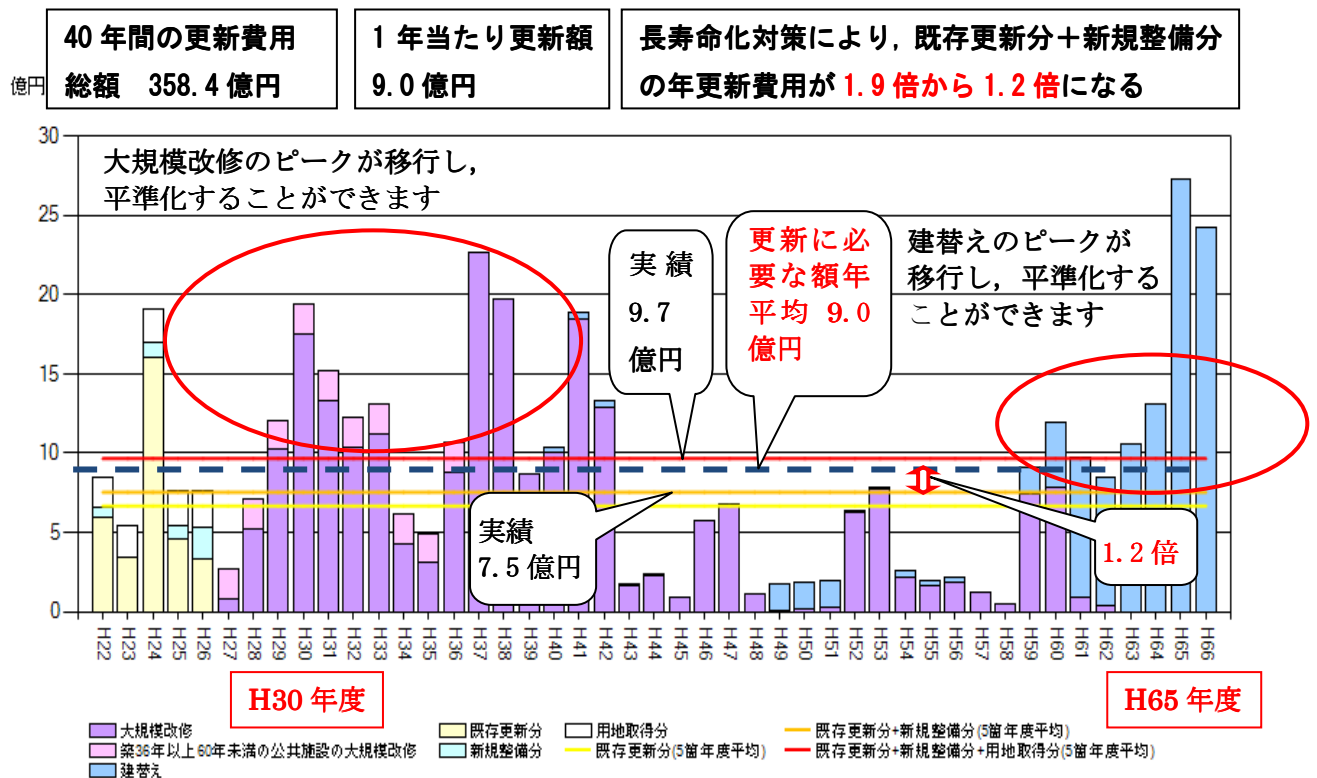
40 年間の更新費用
総額　358.4 億円

1 年当たり更新額
9.0 億円

長寿命化対策により，既存更新分＋新規整備分の年更新費用が 1.9 倍から 1.2 倍になる

億円

30
25
20
15
10
5
0

大規模改修のピークが移行し，平準化することができます

実 績
9.7
億円

更新に必要な額年平均 9.0 億円

建替えのピークが移行し，平準化することができます

実績
7.5 億円

1.2 倍

H22 H23 H24 H25 H26 H27 H28 H29 H30 H31 H32 H33 H34 H35 H36 H37 H38 H39 H40 H41 H42 H43 H44 H45 H46 H47 H48 H49 H50 H51 H52 H53 H54 H55 H56 H57 H58 H59 H60 H61 H62 H63 H64 H65 H66

H30 年度

H65 年度

大規模改修
築36年以上60年未満の公共施設の大規模改修
建替え
既存更新分
新規整備分
用地取得分
既存更新分(5箇年度平均)
既存更新分+新規整備分(5箇年度平均)
既存更新分+新規整備分+用地取得分(5箇年度平均)